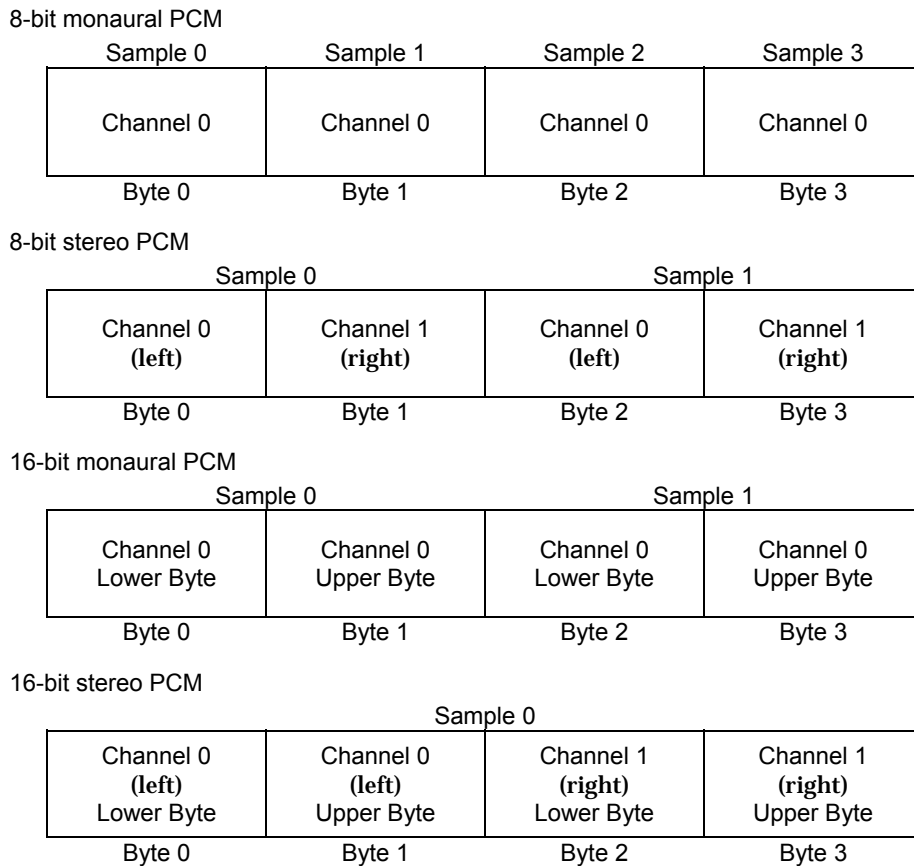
8-bit monaural PCM

| Sample 0 | Sample 1 | Sample 2 | Sample 3 |
|---|---|---|---|
| Channel 0 | Channel 0 | Channel 0 | Channel 0 |
| Byte 0 | Byte 1 | Byte 2 | Byte 3 |

8-bit stereo PCM

| Sample 0 | | Sample 1 | |
|---|---|---|---|
| Channel 0 (left) | Channel 1 (right) | Channel 0 (left) | Channel 1 (right) |
| Byte 0 | Byte 1 | Byte 2 | Byte 3 |

16-bit monaural PCM

| Sample 0 | | Sample 1 | |
|---|---|---|---|
| Channel 0 Lower Byte | Channel 0 Upper Byte | Channel 0 Lower Byte | Channel 0 Upper Byte |
| Byte 0 | Byte 1 | Byte 2 | Byte 3 |

16-bit stereo PCM

| Sample 0 | | | |
|---|---|---|---|
| Channel 0 (left) Lower Byte | Channel 0 (left) Upper Byte | Channel 1 (right) Lower Byte | Channel 1 (right) Upper Byte |
| Byte 0 | Byte 1 | Byte 2 | Byte 3 |